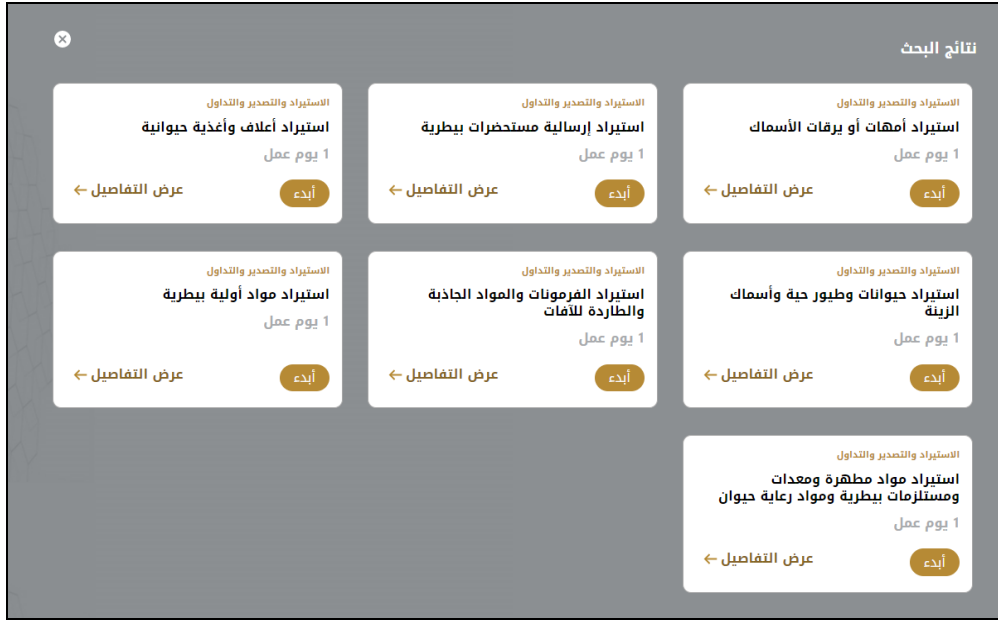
نتائج البحث

الاستيراد والتصدير والتداول
استيراد أمهات أو يرقات الأسماك
1 يوم عمل
ابدء
عرض التفاصيل ←

الاستيراد والتصدير والتداول
استيراد إرسالية مستحضرات بيطرية
1 يوم عمل
ابدء
عرض التفاصيل ←

الاستيراد والتصدير والتداول
استيراد أعلاف وأغذية حيوانية
1 يوم عمل
ابدء
عرض التفاصيل ←

الاستيراد والتصدير والتداول
استيراد حيوانات وطيور حية وأسماك الزينة
1 يوم عمل
ابدء
عرض التفاصيل ←

الاستيراد والتصدير والتداول
استيراد الفرمونات والمواد الجاذبة والطاردة للآفات
1 يوم عمل
ابدء
عرض التفاصيل ←

الاستيراد والتصدير والتداول
استيراد مواد أولية بيطرية
1 يوم عمل
ابدء
عرض التفاصيل ←

الاستيراد والتصدير والتداول
استيراد مواد مطهرة ومعدات ومستلزمات بيطرية ومواد رعاية حيوان
1 يوم عمل
ابدء
عرض التفاصيل ←